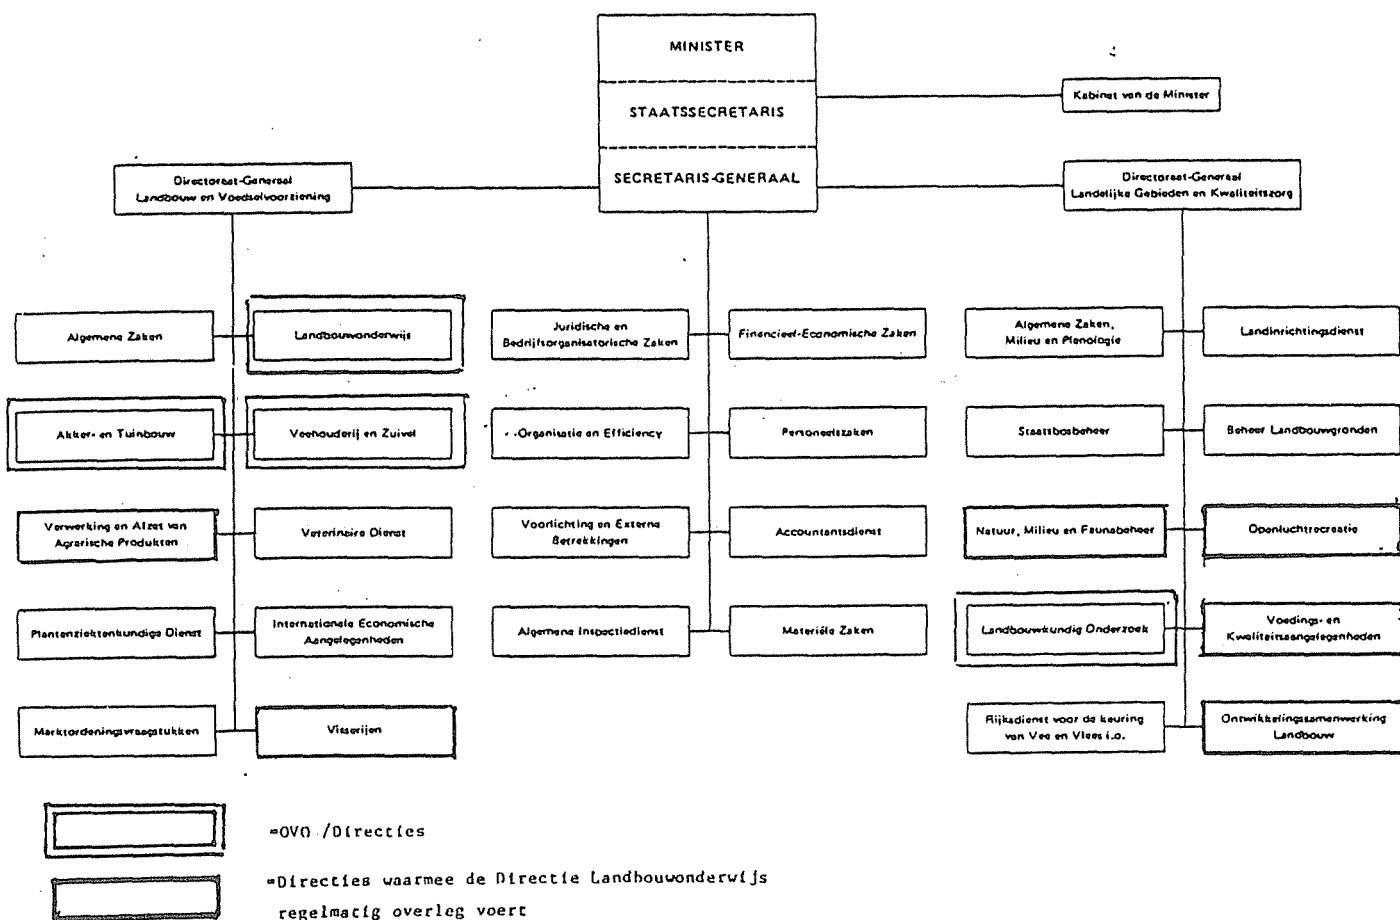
MINISTER

STAATSSECRETARIS

SECRETARIS-GENERAAL

Kabinet van de Minister

Directoraat-Generaal Landbouw en Voedselvoorziening

Directoraat-Generaal Landelijke Gebieden en Kwaliteitszorg

Algemene Zaken

Landbouwonderwijs

Akker- en Tuinbouw

Veehouderij en Zuivel

Verwerking en Afzet van Agrarische Produkten

Veterinaire Dienst

Plantenziektenkundige Dienst

Internationale Economische Aangelegenheden

Marktordeningsvraagstukken

Visserijen

Juridische en Bedrijfsorganisatorische Zaken

Financieel-Economische Zaken

Organisatie en Efficiency

Personeelszaken

Voorlichting en Externe Betrekkingen

Accountantsdienst

Algemene Inspectiedienst

Materiële Zaken

Algemene Zaken, Milieu en Planologie

Landinrichtingsdienst

Staatsbosbeheer

Beheer Landbouwgronden

Natuur, Milieu en Faunabeheer

Openluchtrecreatie

Landbouwkundig Onderzoek

Voedings- en Kwaliteitsaangelegenheden

Rijksdienst voor de keuring van Vee en Vlees i.o.

Ontwikkelingssamenwerking Landbouw

=OVO /Directies

=Directies waarmee de Directie Landbouwonderwijs regelmatig overleg voert